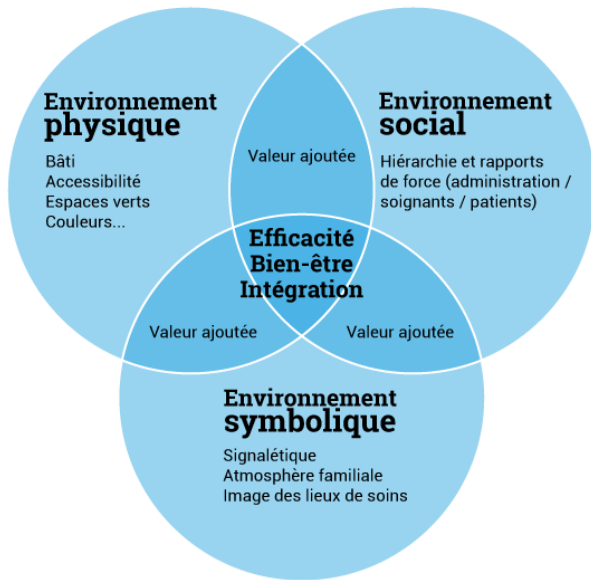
Environnement
physique

Bâti
Accessibilité
Espaces verts
Couleurs...

Valeur ajoutée

Environnement
social

Hiérarchie et rapports de force (administration / soignants / patients)

Efficacité
Bien-être
Intégration

Valeur ajoutée

Valeur ajoutée

Environnement
symbolique

Signalétique
Atmosphère familiale
Image des lieux de soins